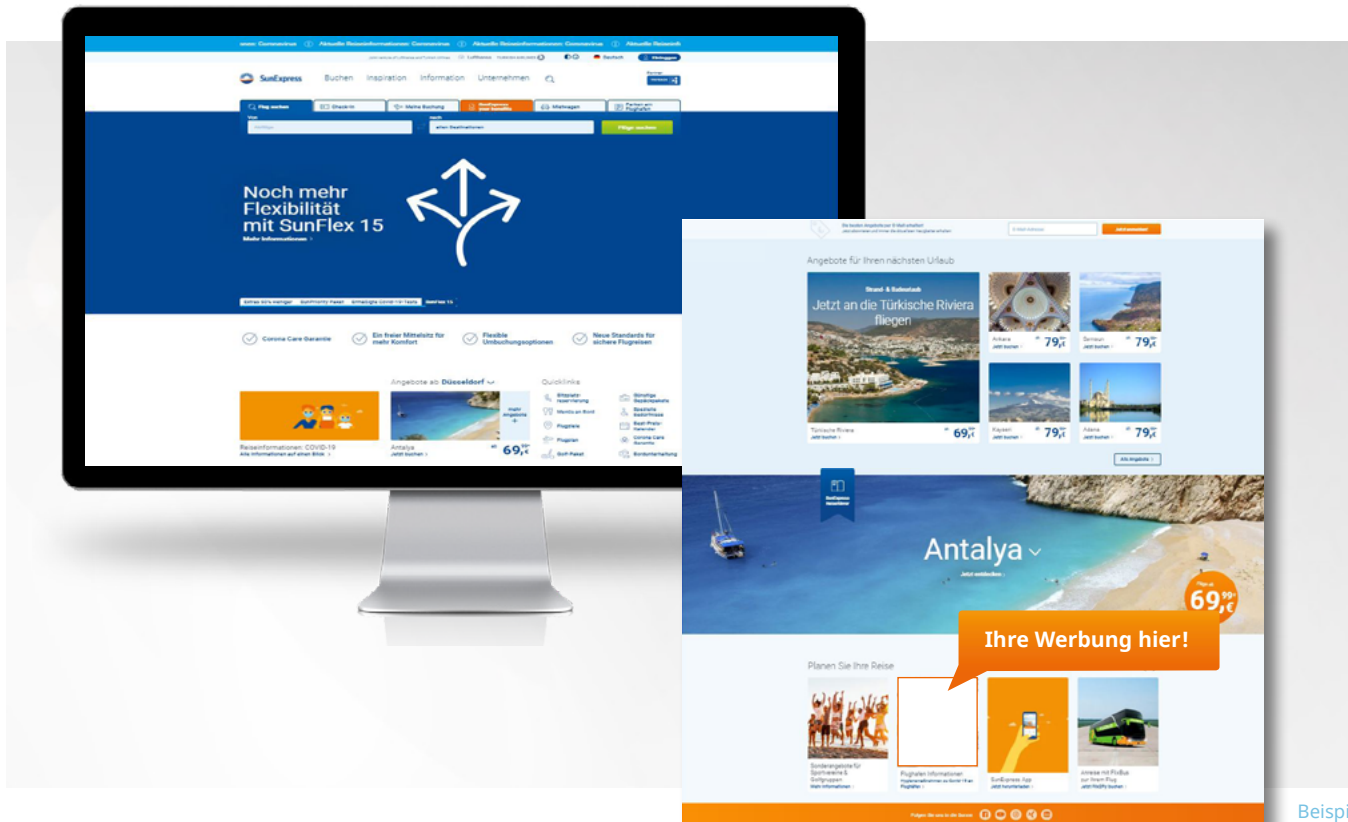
Aktuelle Reiseinformationen: Coronavirus Aktuelle Reiseinformationen: Coronavirus Aktuelle Reiseinformationen: Coronavirus

SunExpress Buchen Inspiration Information Unternehmen

Flug suchen Check-in Meine Buchung Mietwagen

Flüge suchen

Noch mehr Flexibilität mit SunFlex 15

Mehr Informationen

Corona Care Garantie

Ein freier Mittelsitz für mehr Komfort

Flexible Umbuchungsoptionen

Neue Standards für sichere Flugreisen

Angebote ab Düsseldorf

Quicklinks

Reiseinformationen: COVID-19

Antalya

69,99 €

Angebote für Ihren nächsten Urlaub

Jetzt an die Türkische Riviera fliegen

Türkische Riviera 69,99 €

Ankara 79,99 €

Samsun 79,99 €

Kayseri 79,99 €

Adana 79,99 €

Alle Angebote

Antalya

69,99 €

Ihre Werbung hier!

Planen Sie Ihre Reise

SunExpress App

Beispi